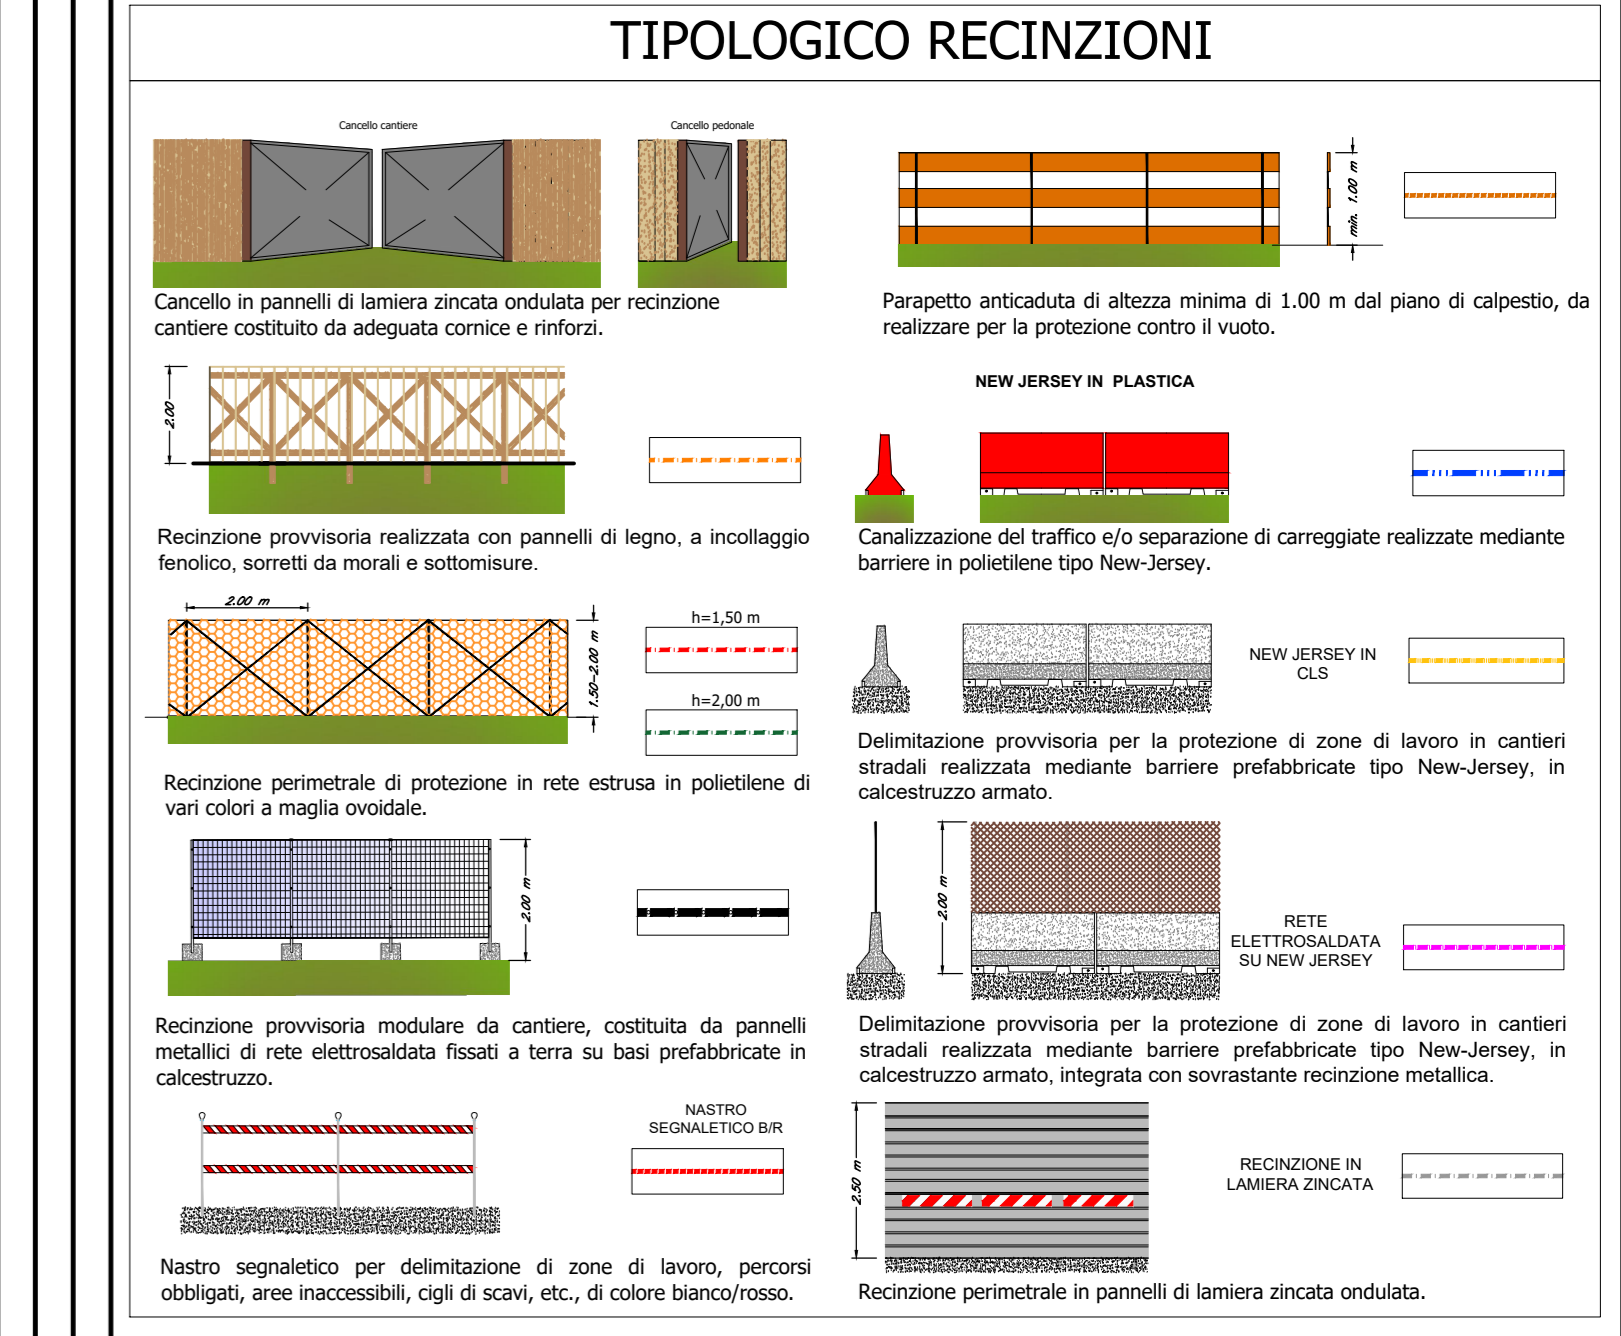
TIPOLOGICO RECINZIONI

Cancello cantiere

Cancello pedonale

Cancello in pannelli di lamiera zincata ondulata per recinzione cantiere costituito da adeguata cornice e rinforzi.

min. 1.00 m

Parapetto anticaduta di altezza minima di 1.00 m dal piano di calpestio, da realizzare per la protezione contro il vuoto.

2.00

Recinzione provvisoria realizzata con pannelli di legno, a incollaggio fenolico, sorretti da morali e sottomisure.

NEW JERSEY IN PLASTICA

Canalizzazione del traffico e/o separazione di carreggiate realizzate mediante barriere in polietilene tipo New-Jersey.

2.00 m

1.50-2.00 m

h=1,50 m

h=2,00 m

Recinzione perimetrale di protezione in rete estrusa in polietilene di vari colori a maglia ovoidale.

NEW JERSEY IN CLS

Delimitazione provvisoria per la protezione di zone di lavoro in cantieri stradali realizzata mediante barriere prefabbricate tipo New-Jersey, in calcestruzzo armato.

2.00 m

Recinzione provvisoria modulare da cantiere, costituita da pannelli metallici di rete elettrosaldata fissati a terra su basi prefabbricate in calcestruzzo.

2.00 m

RETE ELETTROSALDATA SU NEW JERSEY

Delimitazione provvisoria per la protezione di zone di lavoro in cantieri stradali realizzata mediante barriere prefabbricate tipo New-Jersey, in calcestruzzo armato, integrata con sovrastante recinzione metallica.

NASTRO SEGNALETICO B/R

Nastro segnaletico per delimitazione di zone di lavoro, percorsi obbligati, aree inaccessibili, cigli di scavi, etc., di colore bianco/rosso.

2.50 m

RECINZIONE IN LAMIERA ZINCATA

Recinzione perimetrale in pannelli di lamiera zincata ondulata.